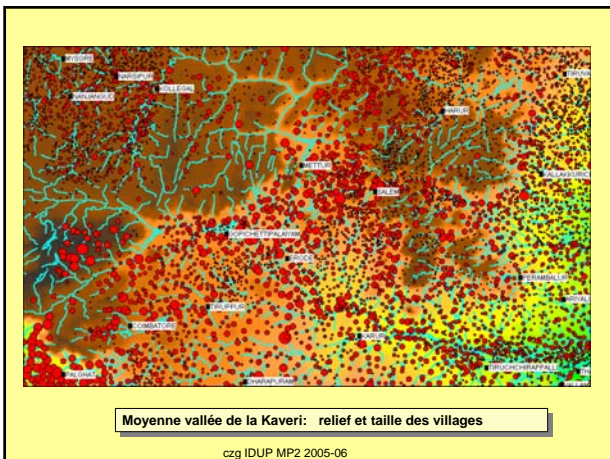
MYSORE
NARSIPUR
NANJANGUD
KOLLEGAL
TIRUVA
HARUR
METTUR
SALEM
KALLAKKURICH
GOPICHETTIPALAYAM
ERODE
PERAMBALUR
TIRUPPUR
ARIYAL
COIMBATORE
KARUR
PALGHAT
DHARAPURAM
TIRUCHCHIRAPPALLI
THA

Moyenne vallée de la Kaveri: relief et taille des villages

czg IDUP MP2 2005-06